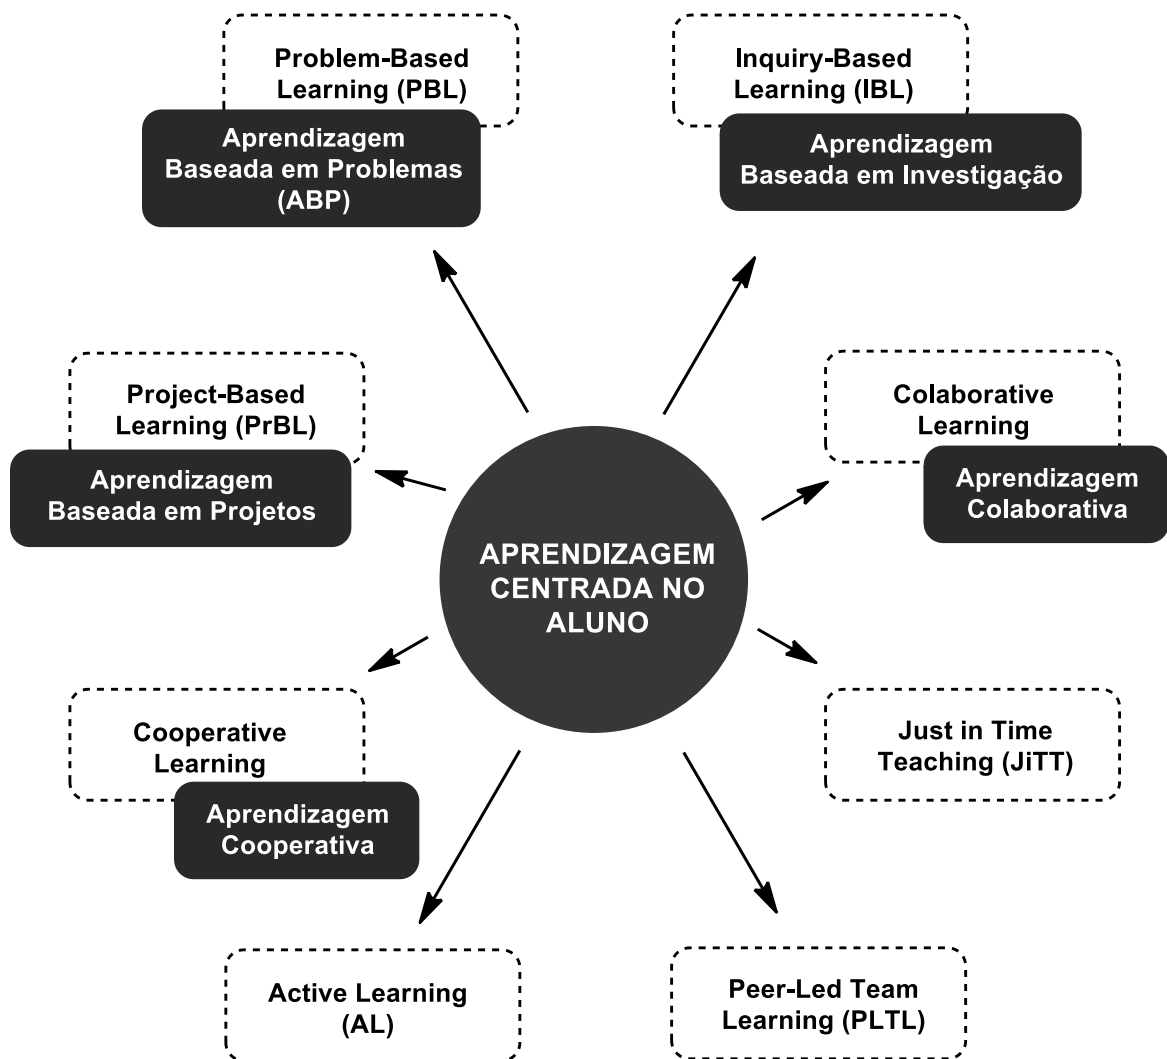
Problem-Based Learning (PBL)

Aprendizagem Baseada em Problemas (ABP)

Inquiry-Based Learning (IBL)

Aprendizagem Baseada em Investigação

Project-Based Learning (PrBL)

Aprendizagem Baseada em Projetos

Colaborative Learning

Aprendizagem Colaborativa

APRENDIZAGEM CENTRADA NO ALUNO

Cooperative Learning

Aprendizagem Cooperativa

Just in Time Teaching (JiTT)

Active Learning (AL)

Peer-Led Team Learning (PLTL)